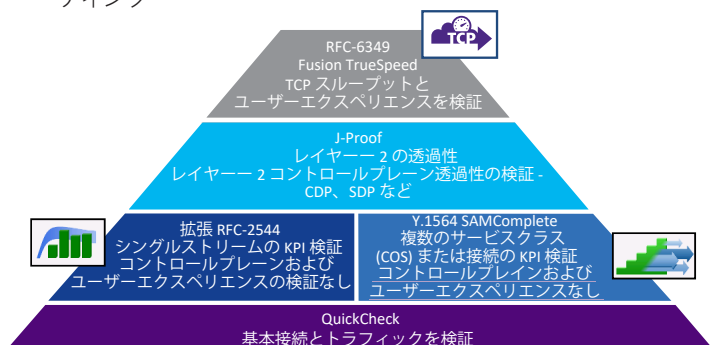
RFC-6349
Fusion TrueSpeed
TCP スループットと
ユーザーエクスペリエンスを検証

TCP

J-Proof
レイヤーー 2 の透過性
レイヤーー 2 コントロールプレーン透過性の検証 - CDP、SDP など

拡張 RFC-2544
シングルストリームの KPI 検証
コントロールプレーンおよび
ユーザーエクスペリエンスの検証なし

Y.1564 SAMComplete
複数のサービスクラス
(COS) または接続の KPI 検証
コントロールプレインおよび
ユーザーエクスペリエンスなし

QuickCheck
基本接続とトラフィックを検証